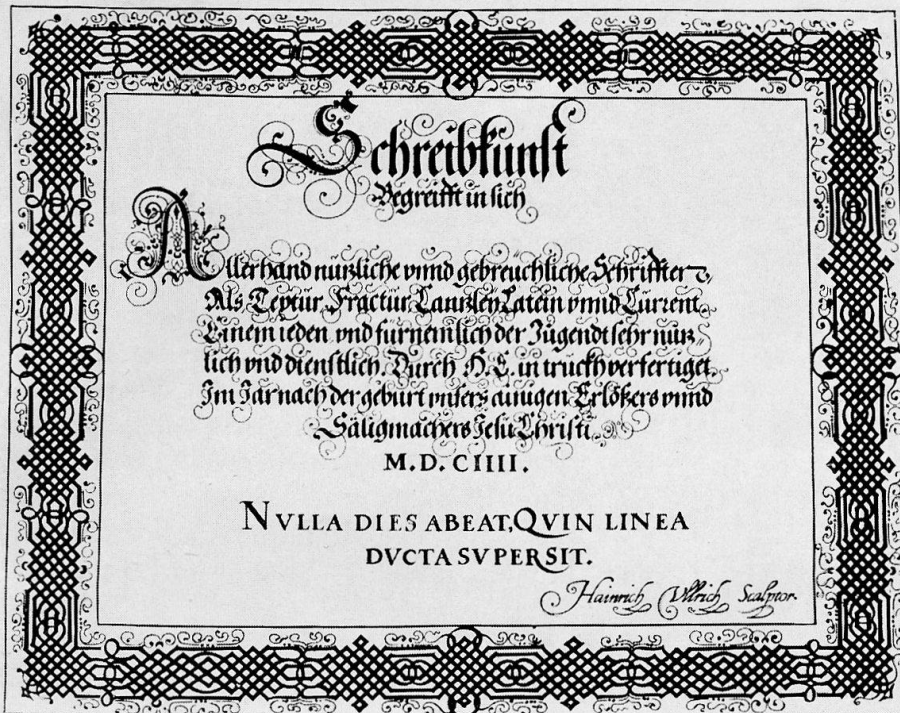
Schreibkunst
Begreifft in sich

Allerhand nutzliche unnd gebreuchliche Schrifften, Als Textur, Fractur, Cantzley, Latein unnd Currentz. Einem ieden, und furnemlich der Jugendt sehr nutzlich und dienstlich. Durch H. C. in truckh verfertiget. Im Jar nach der geburt unsers ainigen Erlösers unnd Säligmachers Jesu Christi.
M.D.CIIII.

NVLLA DIES ABEAT, QVIN LINEA DVCTA SVPERSIT.

Hainrich Vllrich Sculptor.